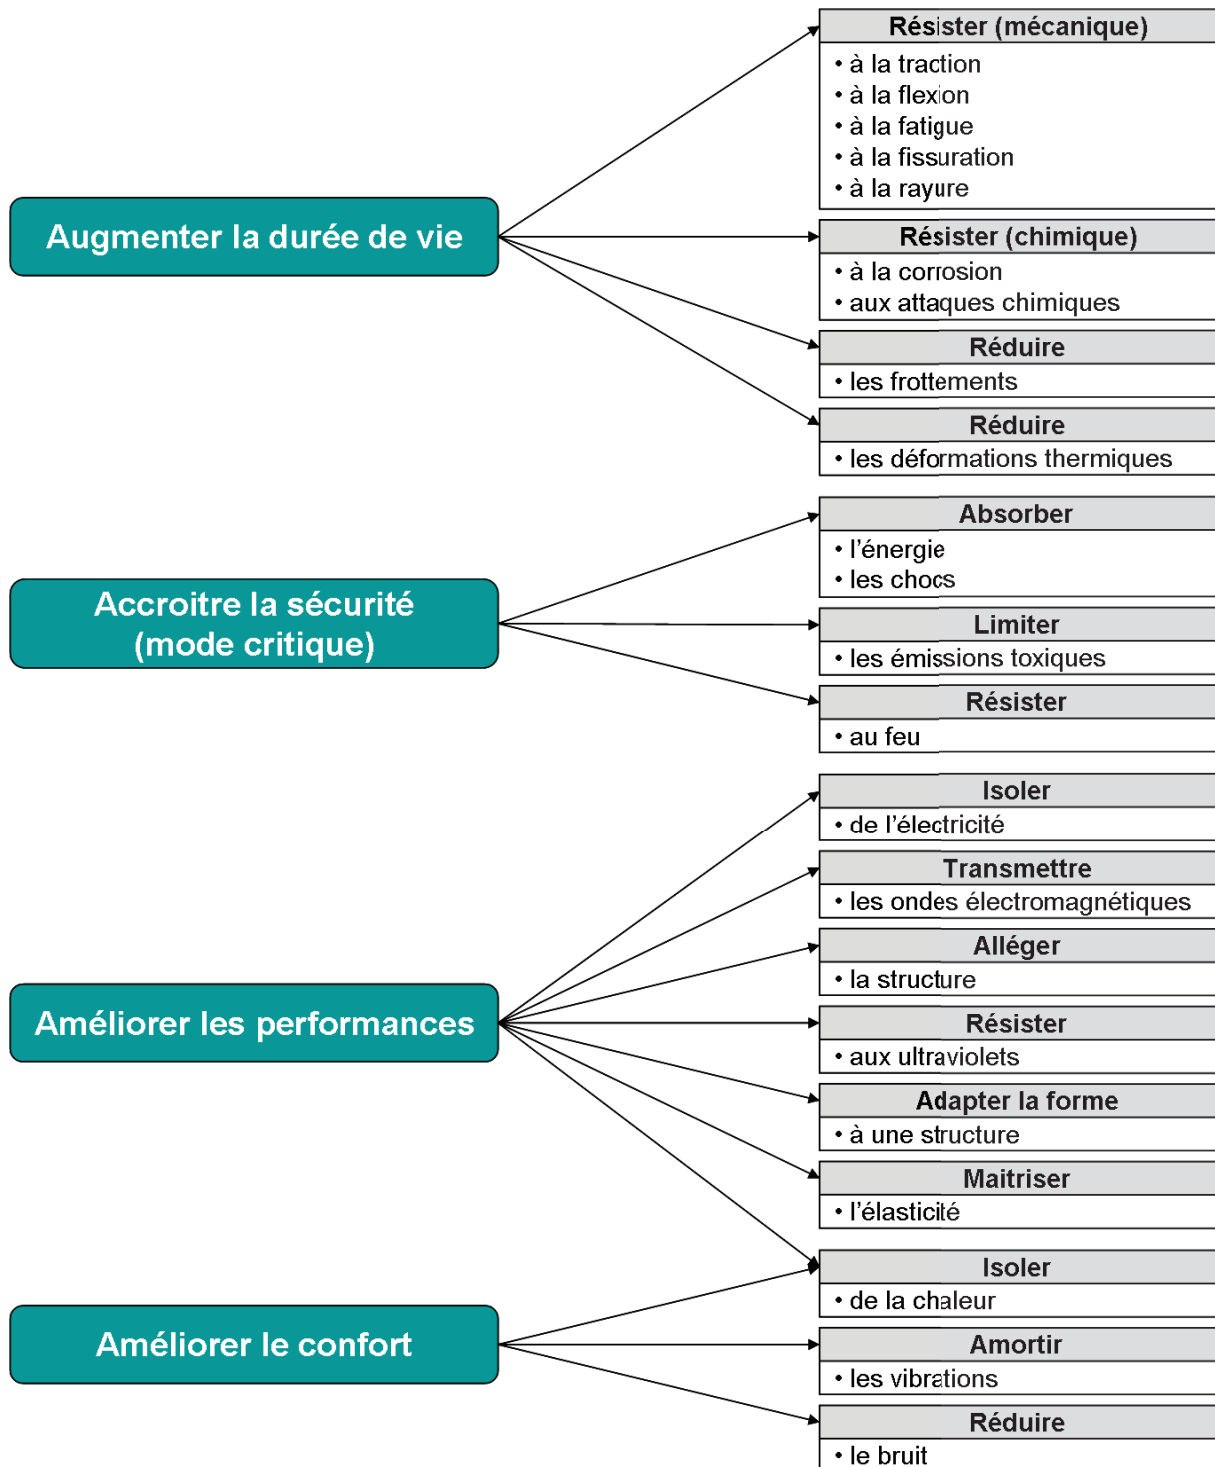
Augmenter la durée de vie

Résister (mécanique)
• à la traction
• à la flexion
• à la fatigue
• à la fissuration
• à la rayure

Résister (chimique)
• à la corrosion
• aux attaques chimiques

Réduire
• les frottements

Réduire
• les déformations thermiques

Accroitre la sécurité (mode critique)

Absorber
• l'énergie
• les chocs

Limiter
• les émissions toxiques

Résister
• au feu

Améliorer les performances

Isoler
• de l'électricité

Transmettre
• les ondes électromagnétiques

Alléger
• la structure

Résister
• aux ultraviolets

Adapter la forme
• à une structure

Maitriser
• l'élasticité

Améliorer le confort

Isoler
• de la chaleur

Amortir
• les vibrations

Réduire
• le bruit